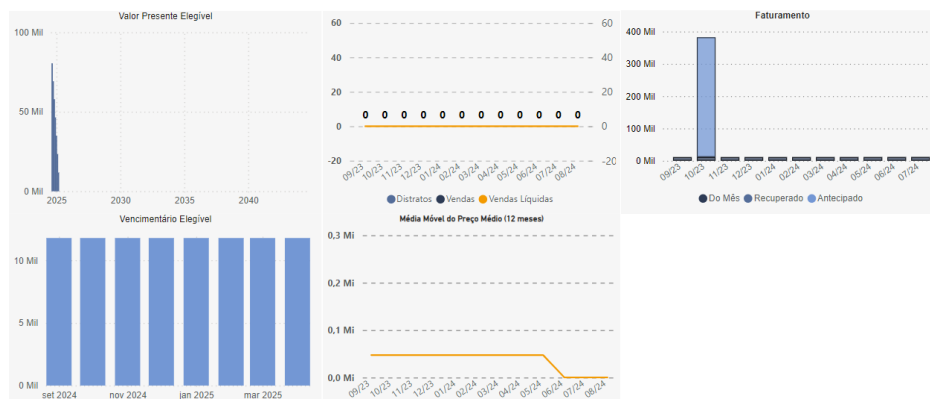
Valor Presente Elegível

100 Mil
50 Mil
0 Mil
2025 2030 2035 2040

60 60
40 40
20 20
0 0
-20 -20
0 0 0 0 0 0 0 0 0 0 0 0
09/23 10/23 11/23 12/23 01/24 02/24 03/24 04/24 05/24 06/24 07/24 08/24
Distratos Vendas Vendas Líquidas

Faturamento

400 Mil
300 Mil
200 Mil
100 Mil
0 Mil
09/23 10/23 11/23 12/23 01/24 02/24 03/24 04/24 05/24 06/24 07/24
Do Mês Recuperado Antecipado

Vencimentário Elegível

10 Mil
5 Mil
0 Mil
set 2024 nov 2024 jan 2025 mar 2025

Média Móvel do Preço Médio (12 meses)

0,3 Mi
0,2 Mi
0,1 Mi
0,0 Mi
09/23 10/23 11/23 12/23 01/24 02/24 03/24 04/24 05/24 06/24 07/24 08/24